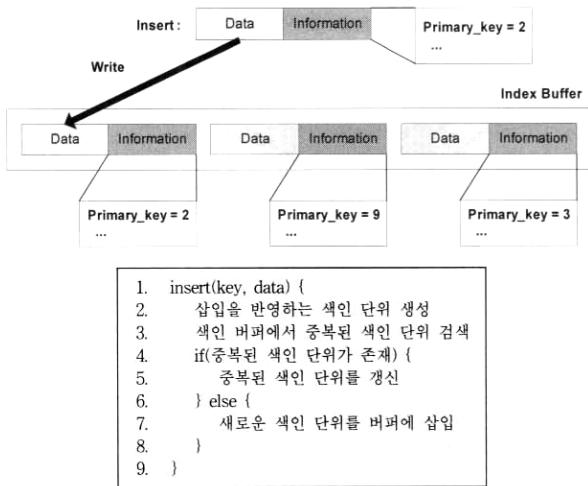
Insert : Data Information

Primary_key = 2
...

Write

Index Buffer

Data Information

Data Information

Data Information

Primary_key = 2
...

Primary_key = 9
...

Primary_key = 3
...

1. insert(key, data) {
2. 삽입을 반영하는 색인 단위 생성
3. 색인 버퍼에서 중복된 색인 단위 검색
4. if(중복된 색인 단위가 존재) {
5. 중복된 색인 단위를 갱신
6. } else {
7. 새로운 색인 단위를 버퍼에 삽입
8. }
9. }